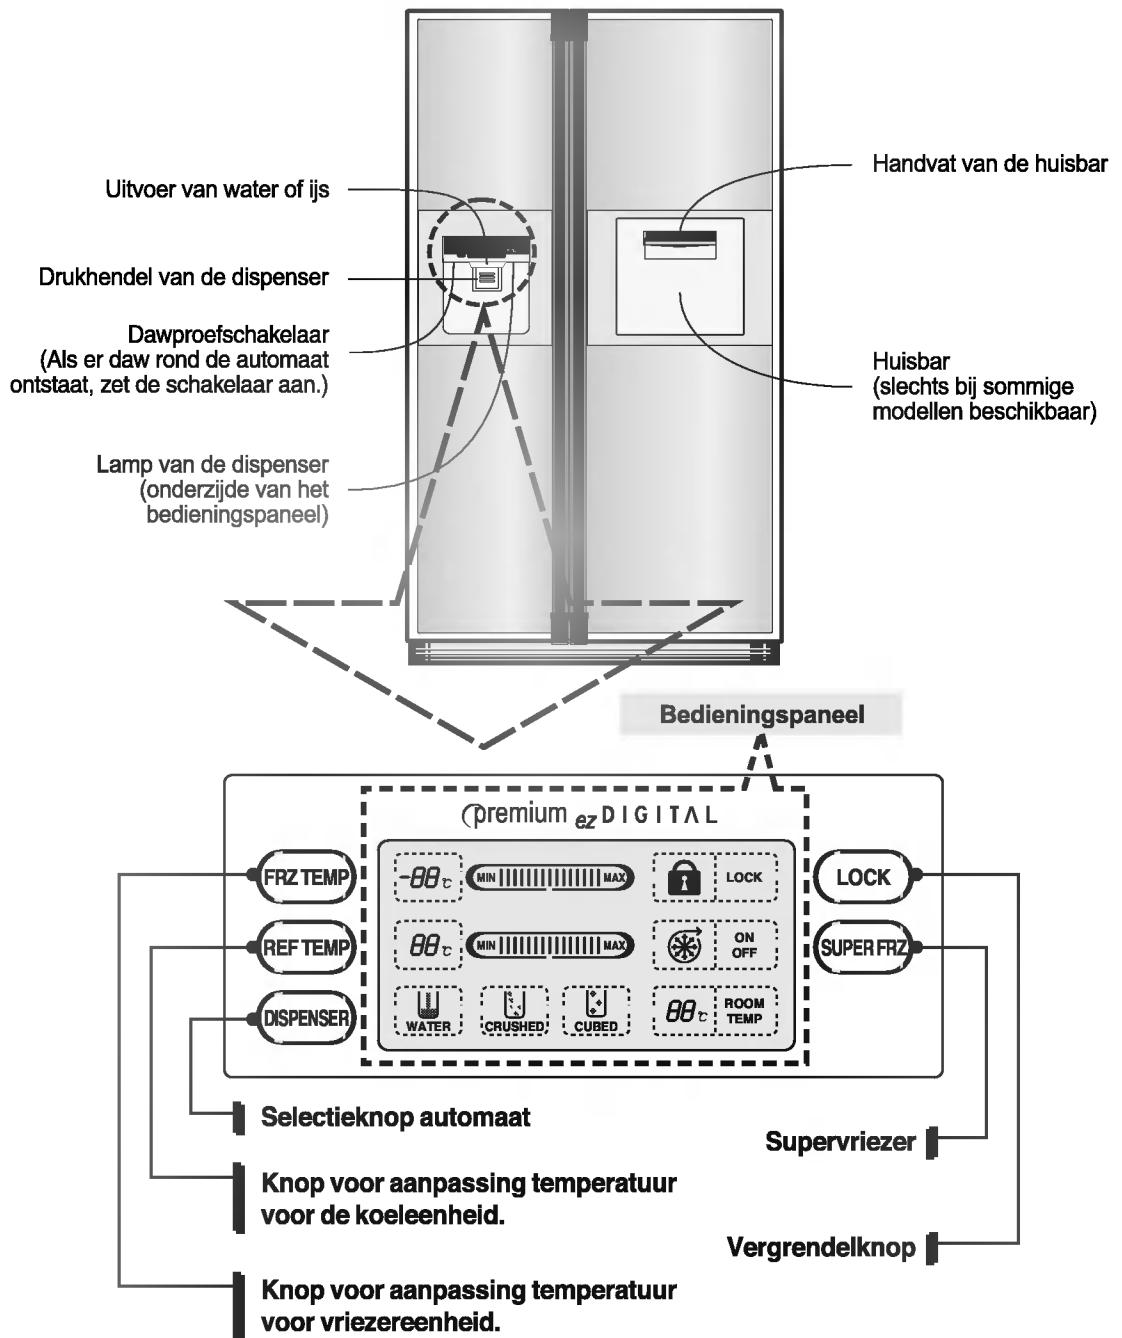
Uitvoer van water of ijs

Drukhendel van de dispenser

Dawproefschakelaar
(Als er daw rond de automaat ontstaat, zet de schakelaar aan.)

Lamp van de dispenser
(onderzijde van het bedieningspaneel)

Handvat van de huisbar

Huisbar
(slechts bij sommige modellen beschikbaar)

Bedieningspaneel

premium ez DIGITAL

FRZ TEMP

REF TEMP

DISPENSER

-88℃ MIN MAX

88℃ MIN MAX

WATER CRUSHED CUBED

LOCK

ON OFF

88℃ ROOM TEMP

LOCK

SUPER FRZ

Selectieknop automaat

Knop voor aanpassing temperatuur voor de koeleenheid.

Knop voor aanpassing temperatuur voor vriezereenheid.

Supervriezer

Vergrendelknop